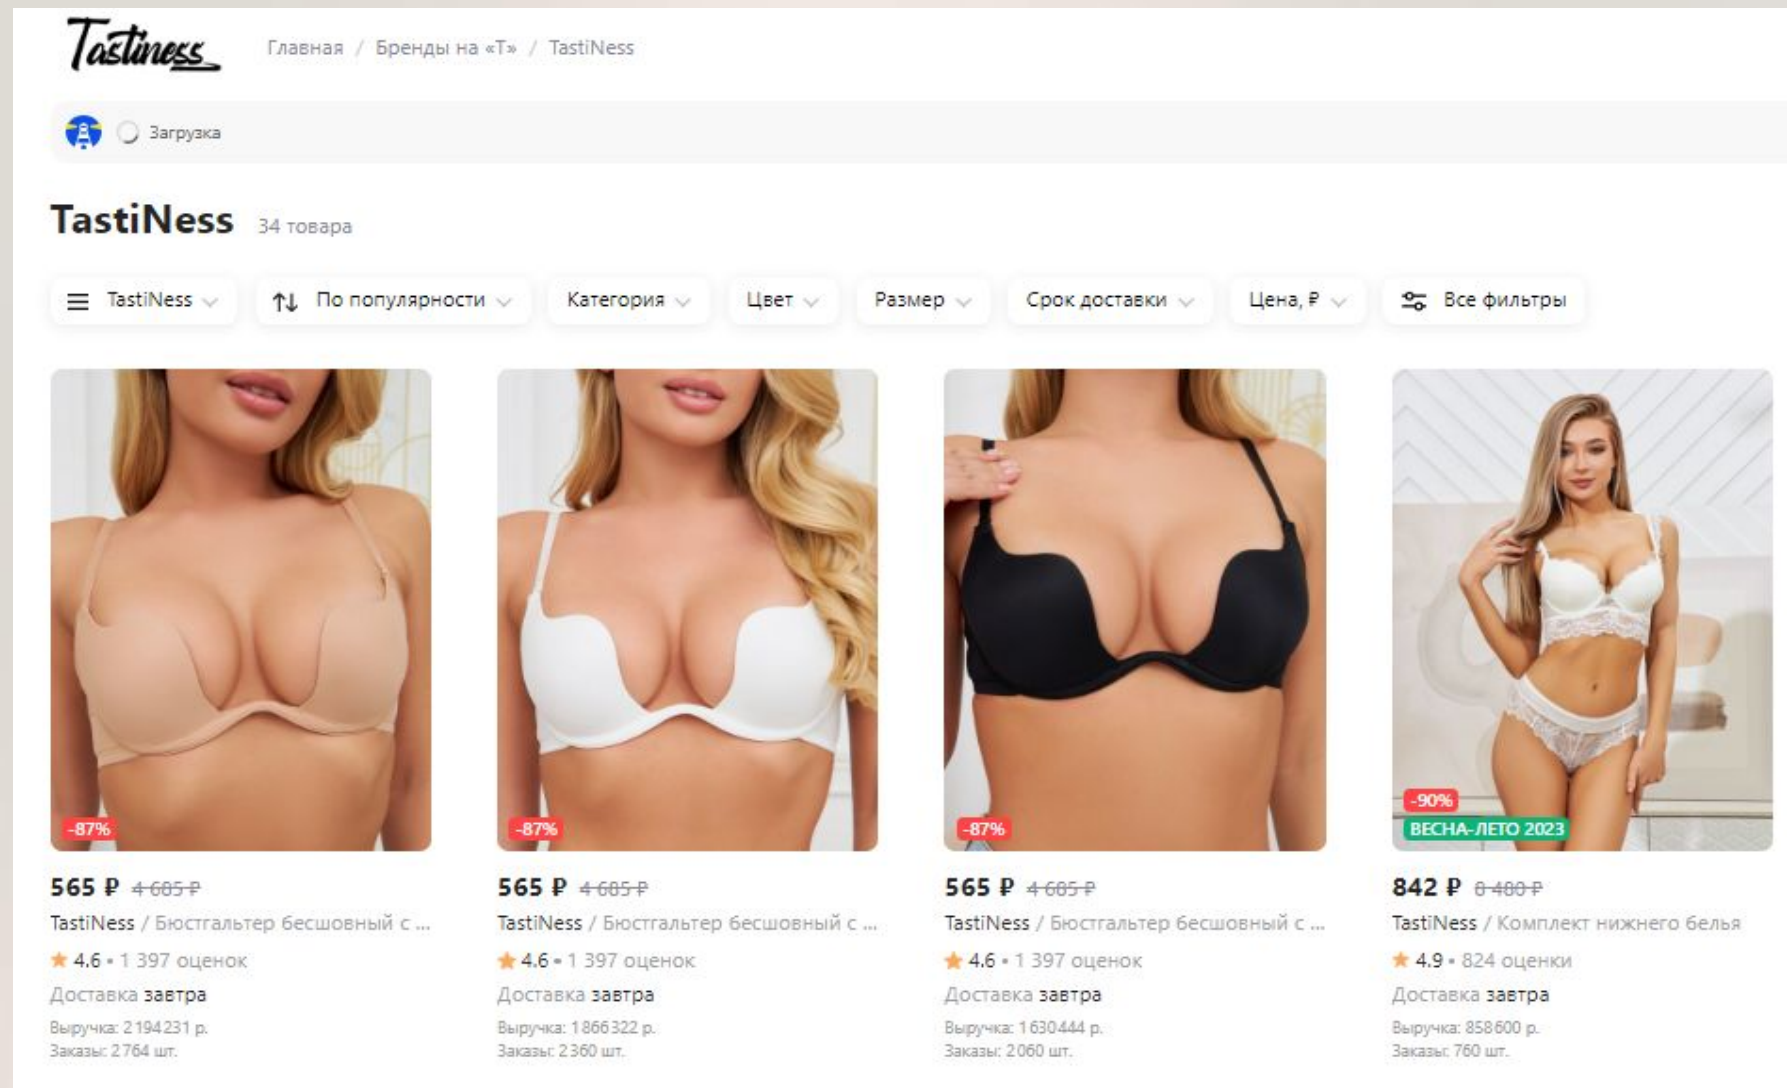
Tastiness

Главная / Бренды на «Т» / TastiNess

Загрузка

TastiNess 34 товара

TastiNess По популярности Категория Цвет Размер Срок доставки Цена, ₽ Все фильтры

-87%

565 ₽ 4 685 ₽

TastiNess / Бюстгальтер бесшовный с ...

4.6 • 1 397 оценок

Доставка завтра

Выручка: 2 194 231 р.
Заказы: 2 764 шт.

-87%

565 ₽ 4 685 ₽

TastiNess / Бюстгальтер бесшовный с ...

4.6 • 1 397 оценок

Доставка завтра

Выручка: 1 866 322 р.
Заказы: 2 360 шт.

-87%

565 ₽ 4 685 ₽

TastiNess / Бюстгальтер бесшовный с ...

4.6 • 1 397 оценок

Доставка завтра

Выручка: 1 630 444 р.
Заказы: 2 060 шт.

-90%
ВЕСНА-ЛЕТО 2023

842 ₽ 8 480 ₽

TastiNess / Комплект нижнего белья

4.9 • 824 оценки

Доставка завтра

Выручка: 858 600 р.
Заказы: 760 шт.